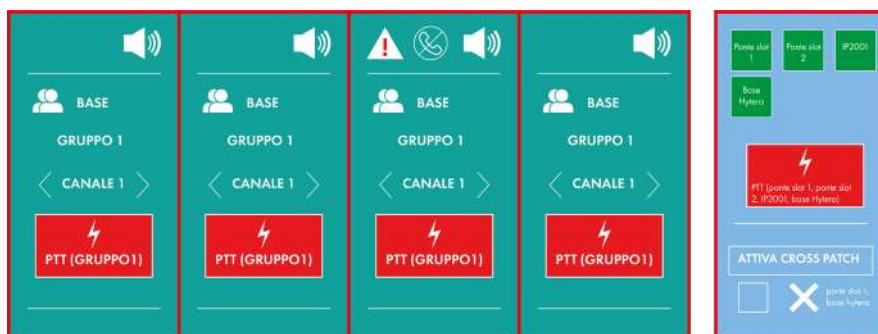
BASE

GRUPPO 1

CANALE 1

PTT (GRUPPO1)

BASE

GRUPPO 1

CANALE 1

PTT (GRUPPO1)

BASE

GRUPPO 1

CANALE 1

PTT (GRUPPO1)

BASE

GRUPPO 1

CANALE 1

PTT (GRUPPO1)

Ponte slot 1

Ponte slot 2

IP2001

Base Hytera

PTT (ponte slot 1, ponte slot 2, IP2001, base Hytera)

ATTIVA CROSS PATCH

ponte slot 1, base hytera